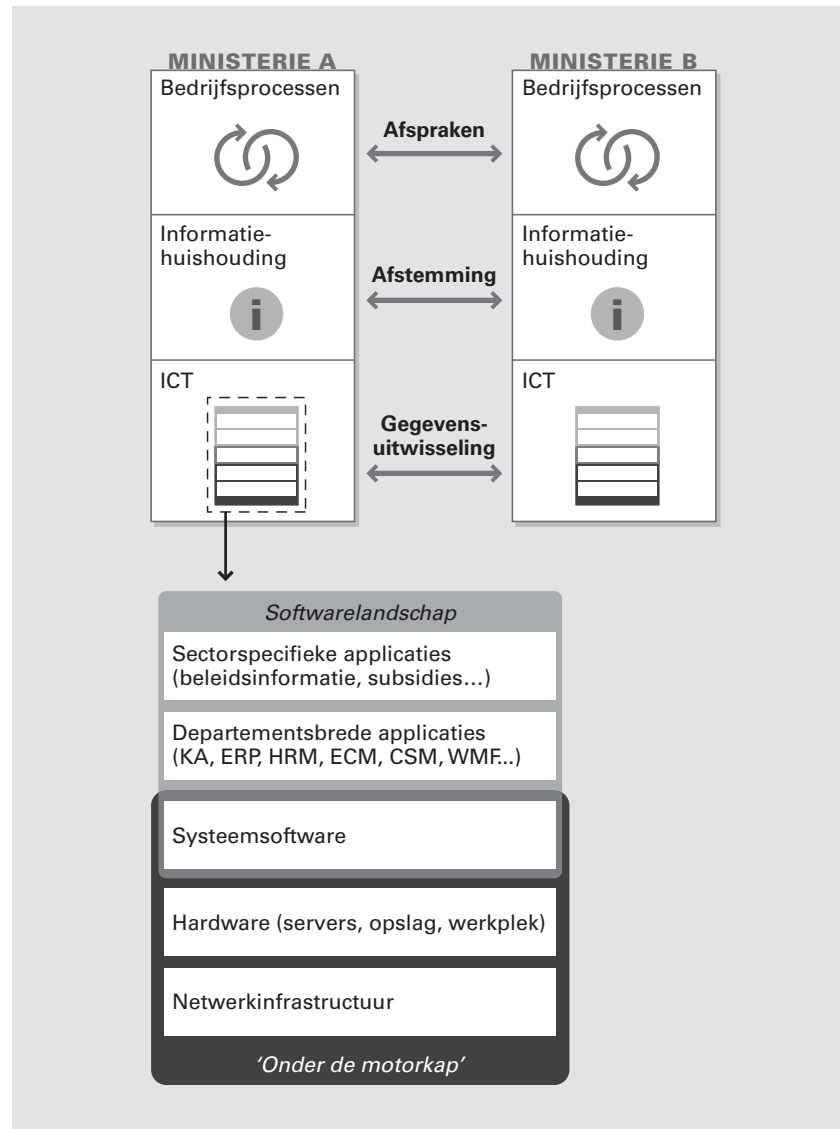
MINISTERIE A

Bedrijfsprocessen

Informatiehuishouding

ICT

MINISTERIE B

Bedrijfsprocessen

Informatiehuishouding

ICT

Afspraken

Afstemming

Gegevensuitwisseling

Softwarelandschap

Sectorspecifieke applicaties (beleidsinformatie, subsidies…)

Departementsbrede applicaties (KA, ERP, HRM, ECM, CSM, WMF...)

Systeemsoftware

Hardware (servers, opslag, werkplek)

Netwerkinfrastructuur

'Onder de motorkap'